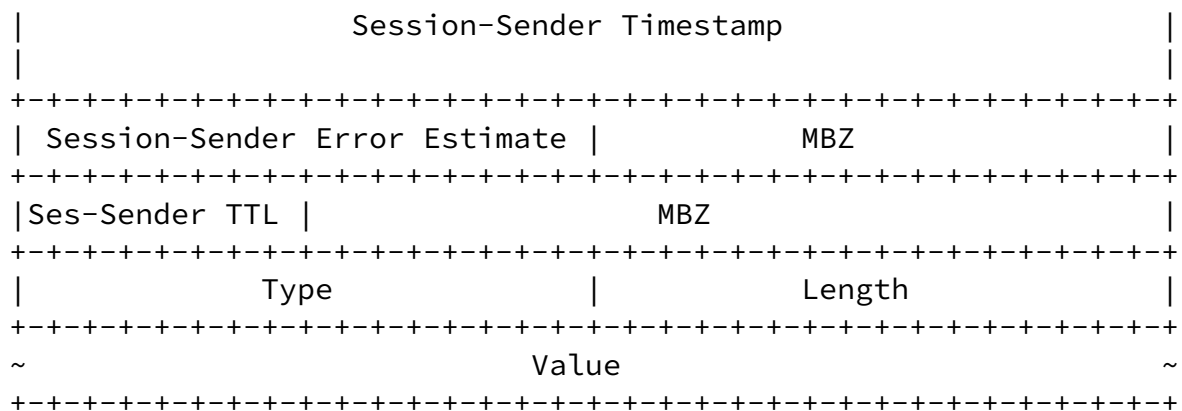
|                Session-Sender Timestamp                       |
|                                                               |
+-+-+-+-+-+-+-+-+-+-+-+-+-+-+-+-+-+-+-+-+-+-+-+-+-+-+-+-+-+-+-+-+
| Session-Sender Error Estimate |            MBZ                |
+-+-+-+-+-+-+-+-+-+-+-+-+-+-+-+-+-+-+-+-+-+-+-+-+-+-+-+-+-+-+-+-+
|Ses-Sender TTL |                     MBZ                       |
+-+-+-+-+-+-+-+-+-+-+-+-+-+-+-+-+-+-+-+-+-+-+-+-+-+-+-+-+-+-+-+-+
|            Type               |           Length              |
+-+-+-+-+-+-+-+-+-+-+-+-+-+-+-+-+-+-+-+-+-+-+-+-+-+-+-+-+-+-+-+-+
~                            Value                              ~
+-+-+-+-+-+-+-+-+-+-+-+-+-+-+-+-+-+-+-+-+-+-+-+-+-+-+-+-+-+-+-+-+